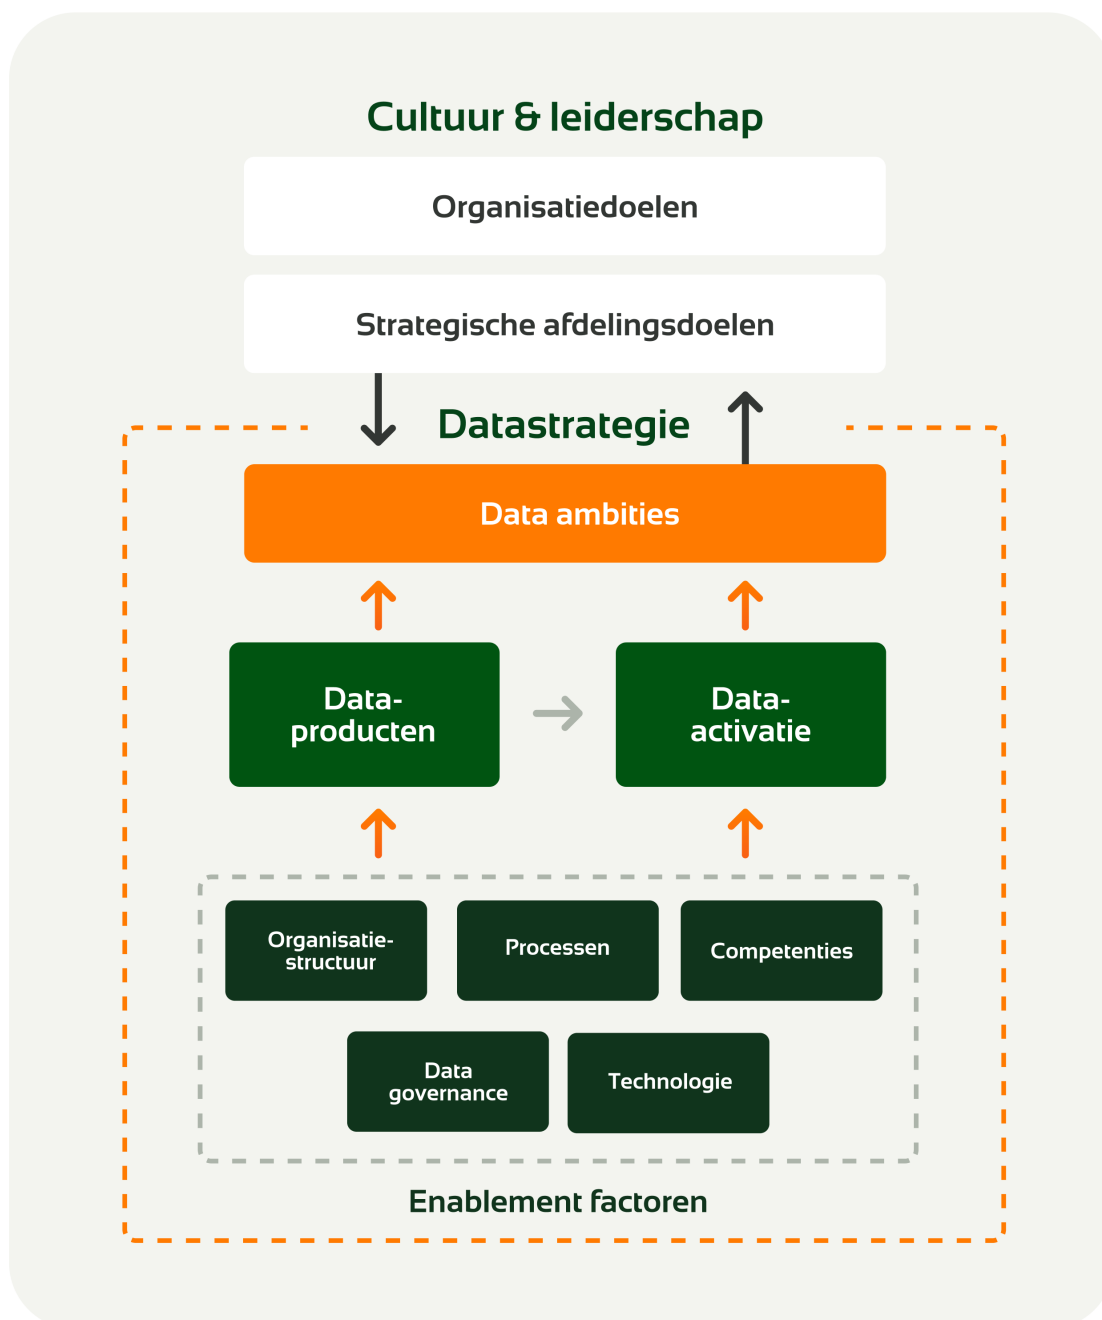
Cultuur & leiderschap

Organisatiedoelen

Strategische afdelingsdoelen

Datastrategie

Data ambities

Data-producten

Data-activatie

Organisatie-structuur

Processen

Competenties

Data governance

Technologie

Enablement factoren